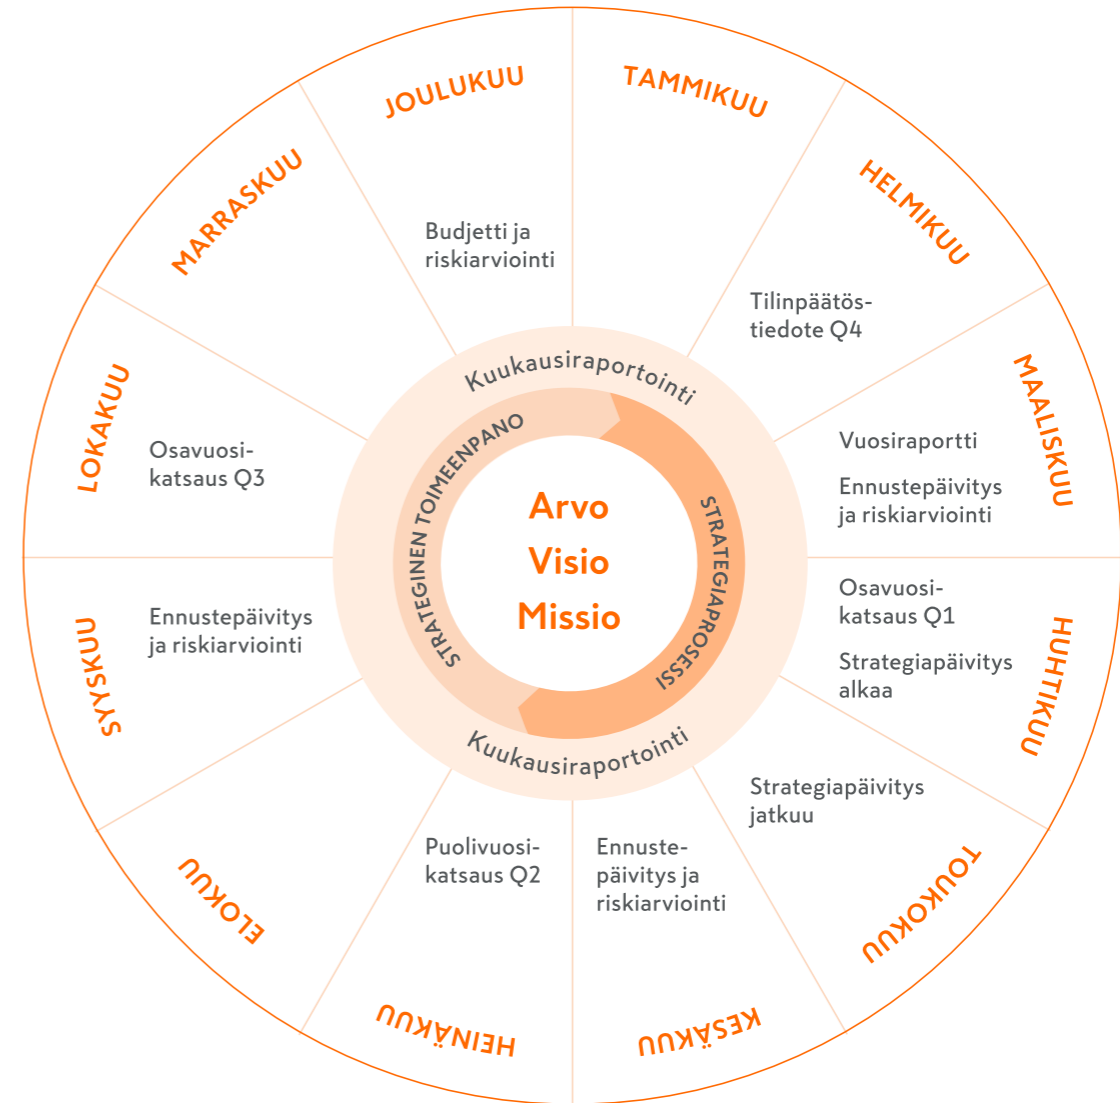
JOULUKUU

Budjetti ja riskiarviointi

TAMMIKUU

HELMIKUU

Tilinpäätöstiedote Q4

MAALISKUU

Vuosiraportti

Ennustepäivitys ja riskiarviointi

HUHTIKUU

Osavuosikatsaus Q1

Strategiapäivitys alkaa

TOUKOKUU

Strategiapäivitys jatkuu

KESÄKUU

Ennustepäivitys ja riskiarviointi

HEINÄKUU

Puolivuosikatsaus Q2

ELOKUU

SYYSKUU

Ennustepäivitys ja riskiarviointi

LOKAKUU

Osavuosikatsaus Q3

MARRASKUU

Kuukausiraportointi

STRATEGINEN TOIMEENPANO

STRATEGIAPROSESSI

Arvo
Visio
Missio

Kuukausiraportointi